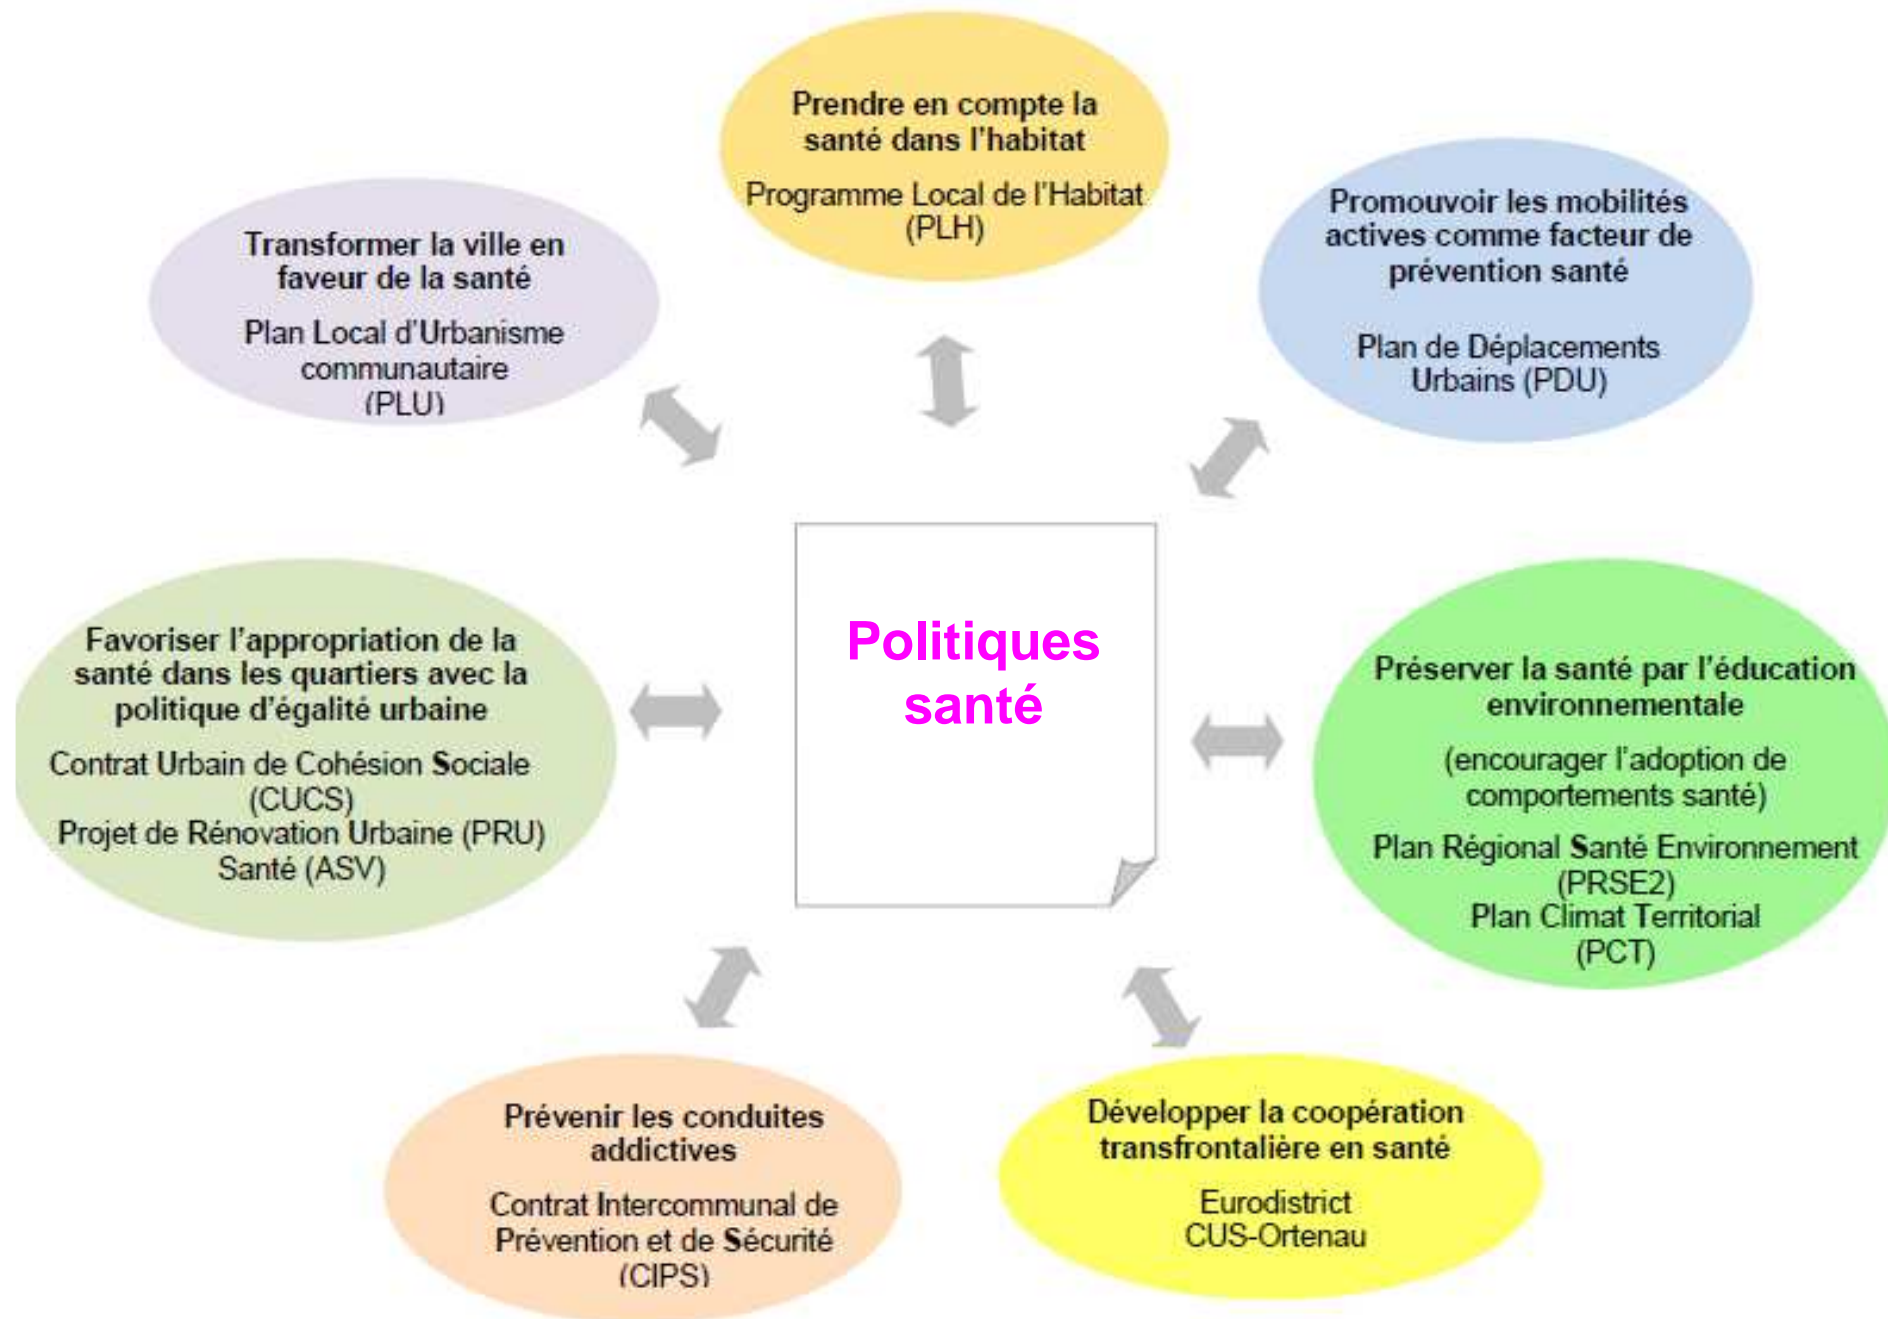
Prendre en compte la santé dans l'habitat

Programme Local de l'Habitat (PLH)

Transformer la ville en faveur de la santé

Plan Local d'Urbanisme communautaire (PLU)

Promouvoir les mobilités actives comme facteur de prévention santé

Plan de Déplacements Urbains (PDU)

Politiques santé

Favoriser l'appropriation de la santé dans les quartiers avec la politique d'égalité urbaine

Contrat Urbain de Cohésion Sociale (CUCS)
Projet de Rénovation Urbaine (PRU)
Santé (ASV)

Préserver la santé par l'éducation environnementale

(encourager l'adoption de comportements santé)

Plan Régional Santé Environnement (PRSE2)
Plan Climat Territorial (PCT)

Prévenir les conduites addictives

Contrat Intercommunal de Prévention et de Sécurité (CIPS)

Développer la coopération transfrontalière en santé

Eurodistrict
CUS-Ortenau